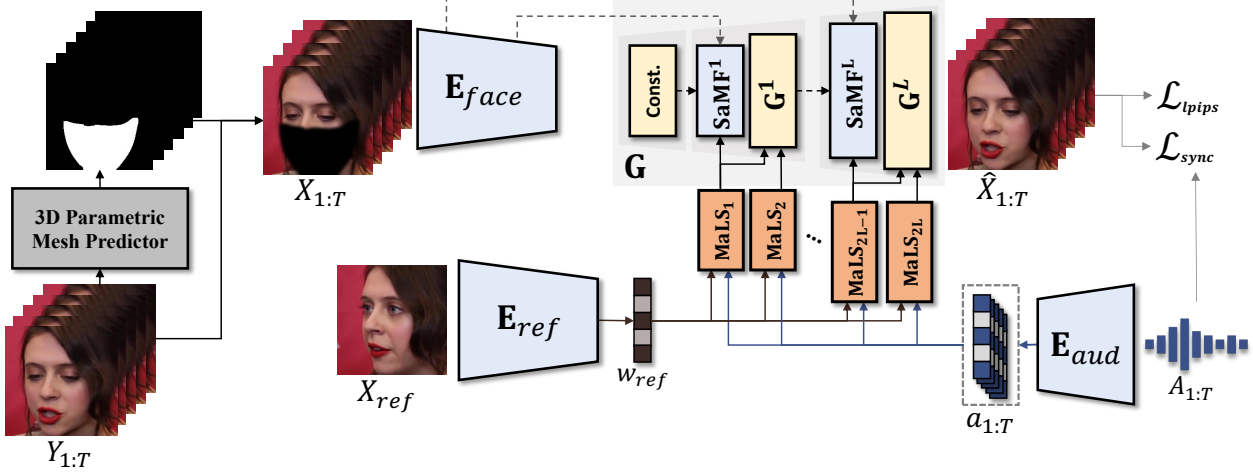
3D Parametric Mesh Predictor

$Y_{1:T}$

$X_{1:T}$

$\mathbf{E}_{face}$

Const.

SaMF$^1$

$\mathbf{G}^1$

SaMF$^L$

$\mathbf{G}^L$

$\mathbf{G}$

MaLS$_1$

MaLS$_2$

MaLS$_{2L-1}$

MaLS$_{2L}$

$\hat{X}_{1:T}$

$\mathcal{L}_{lpips}$

$\mathcal{L}_{sync}$

$X_{ref}$

$\mathbf{E}_{ref}$

$w_{ref}$

$a_{1:T}$

$\mathbf{E}_{aud}$

$A_{1:T}$